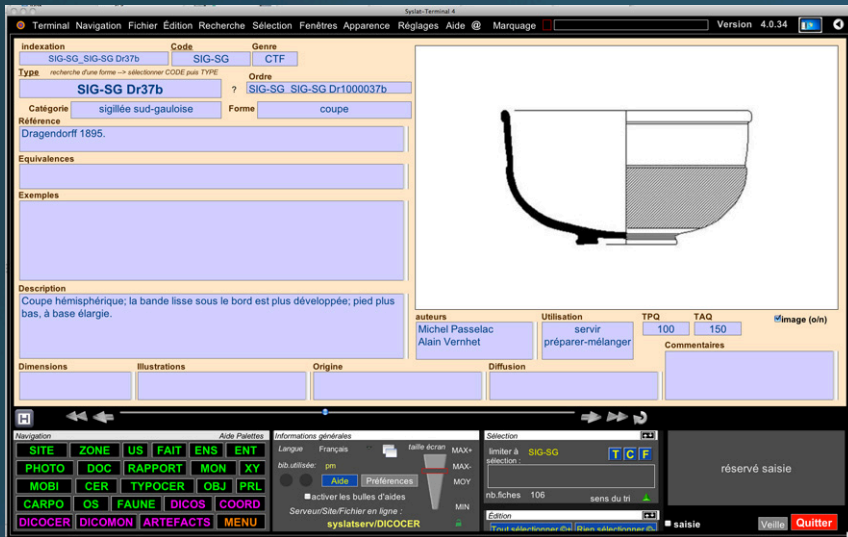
Syslat-Terminal 4

Terminal Navigation Fichier Édition Recherche Sélection Fenêtres Apparence Réglages Aide @ Marquage

Version 4.0.34

indexation
SIG-SG_SIG-SG Dr37b

Code
SIG-SG

Genre
CTF

Type
recherche d'une forme --> sélectionner CODE puis TYPE
SIG-SG Dr37b

?

Ordre
SIG-SG SIG-SG Dr1000037b

Catégorie
sigillée sud-gauloise

Forme
coupe

Référence
Dragendorff 1895.

Equivalences

Exemples

Description
Coupe hémisphérique; la bande lisse sous le bord est plus développée; pied plus bas, à base élargie.

auteurs
Michel Passelac
Alain Vernhet

Utilisation
servir
préparer-mélanger

TPQ
100

TAQ
150

image (o/n)

Commentaires

Dimensions

Illustrations

Origine

Diffusion

H

Navigation
Aide Palettes

SITE ZONE US FAIT ENS ENT
PHOTO DOC RAPPORT MON XY
MOBI CER TYPOCER OBJ PRL
CARPO OS FAUNE DICOS COORD
DICOCER DICOMON ARTEFACTS MENU

Informations générales
Langue Français
taille écran
MAX+
bib.utilisée: pm
MAX-
Aide Préférences
MOY
activer les bulles d'aides
MIN
Serveur/Site/Fichier en ligne :
syslatserv/DICOCER

Sélection
limiter à sélection :
SIG-SG
T C F
nb.fiches 106
sens du tri

Édition
Tout sélectionner
Rien sélectionner

réservé saisie

saisie
Veille
Quitter